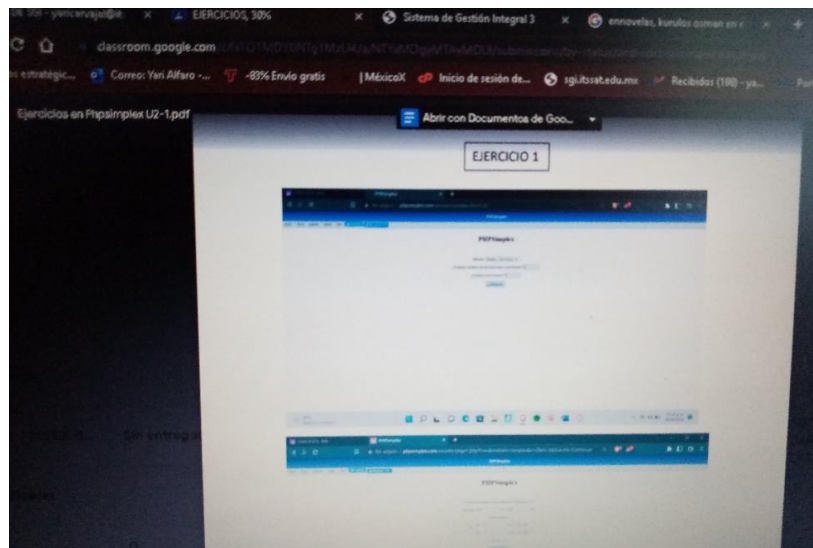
EJERCICIOS, 30%

Sistema de Gestión Integral 3

ennovelas, kurulus osman en

classroom.google.com

Correo: Yari Alfaro - ...

-83% Envío gratis

| MéxicoX

Inicio de sesión de...

sgi.itssat.edu.mx

Recibidos (180) - ya...

Ejercicios en Phpsimplex U2-1.pdf

Abrir con Documentos de Goo...

EJERCICIO 1

PHPSimplex

PHPSimplex

Sin entregar